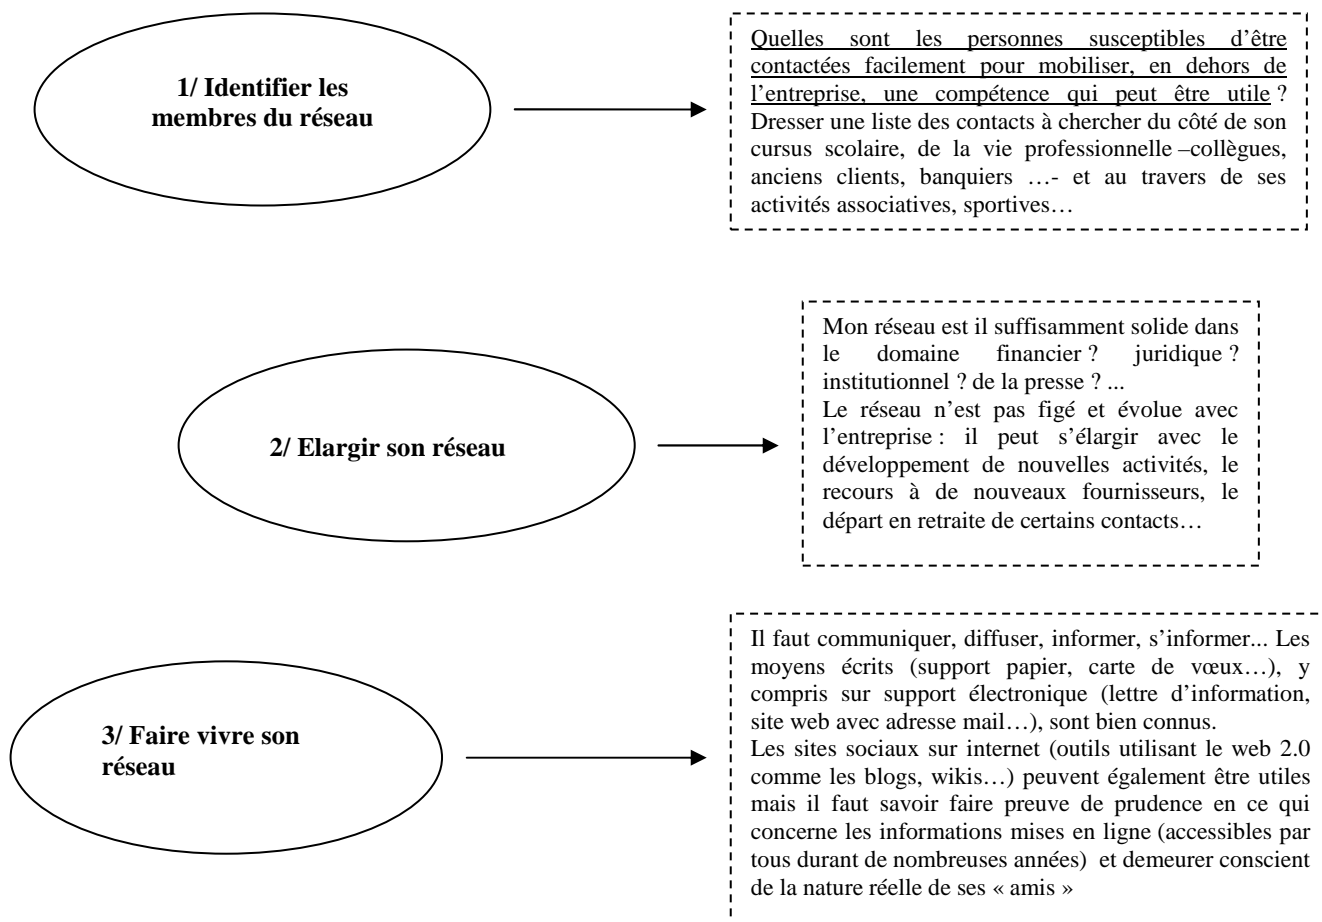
1/ Identifier les membres du réseau

Quelles sont les personnes susceptibles d'être contactées facilement pour mobiliser, en dehors de l'entreprise, une compétence qui peut être utile ? Dresser une liste des contacts à chercher du côté de son cursus scolaire, de la vie professionnelle –collègues, anciens clients, banquiers …- et au travers de ses activités associatives, sportives…

2/ Elargir son réseau

Mon réseau est il suffisamment solide dans le domaine financier ? juridique ? institutionnel ? de la presse ? ...
Le réseau n'est pas figé et évolue avec l'entreprise : il peut s'élargir avec le développement de nouvelles activités, le recours à de nouveaux fournisseurs, le départ en retraite de certains contacts…

3/ Faire vivre son réseau

Il faut communiquer, diffuser, informer, s'informer... Les moyens écrits (support papier, carte de vœux…), y compris sur support électronique (lettre d'information, site web avec adresse mail…), sont bien connus.
Les sites sociaux sur internet (outils utilisant le web 2.0 comme les blogs, wikis…) peuvent également être utiles mais il faut savoir faire preuve de prudence en ce qui concerne les informations mises en ligne (accessibles par tous durant de nombreuses années) et demeurer conscient de la nature réelle de ses « amis »